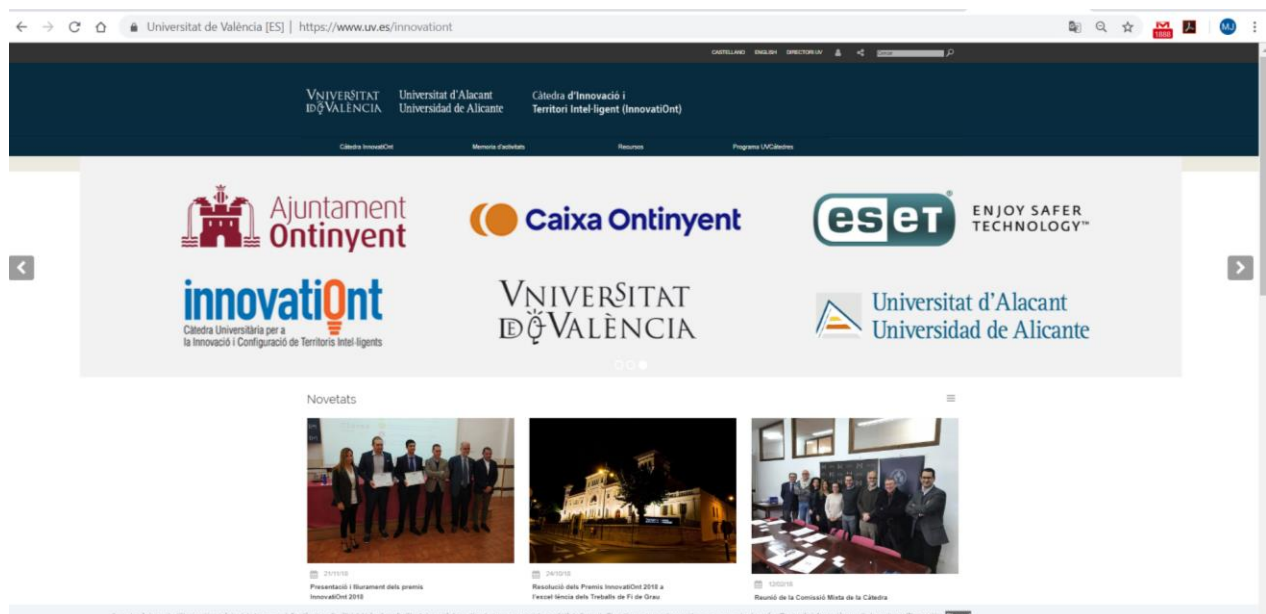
Universitat de València [ES] | https://www.uv.es/innovationt

CASTELLANO ENGLISH DIRECTORI UV

VNIVERSITAT DE VALÈNCIA Universitat d'Alacant Universidad de Alicante Càtedra d'Innovació i Territori Intel·ligent (InnovatiOnt)

Càtedra InnovatiOnt Memòria d'activitats Recursos Programa UVCàtedres

Ajuntament Ontinyent

Caixa Ontinyent

eset ENJOY SAFER TECHNOLOGY™

innovatiOnt Càtedra Universitària per a la Innovació i Configuració de Territoris Intel·ligents

VNIVERSITAT DE VALÈNCIA

Universitat d'Alacant Universidad de Alicante

Novetats

21/11/18
Presentació i lliurament dels premis InnovatiOnt 2018

24/10/18
Resolució dels Premis InnovatiOnt 2018 a l'excel·lència dels Treballs de Fi de Grau

12/02/18
Reunió de la Comissió Mixta de la Càtedra